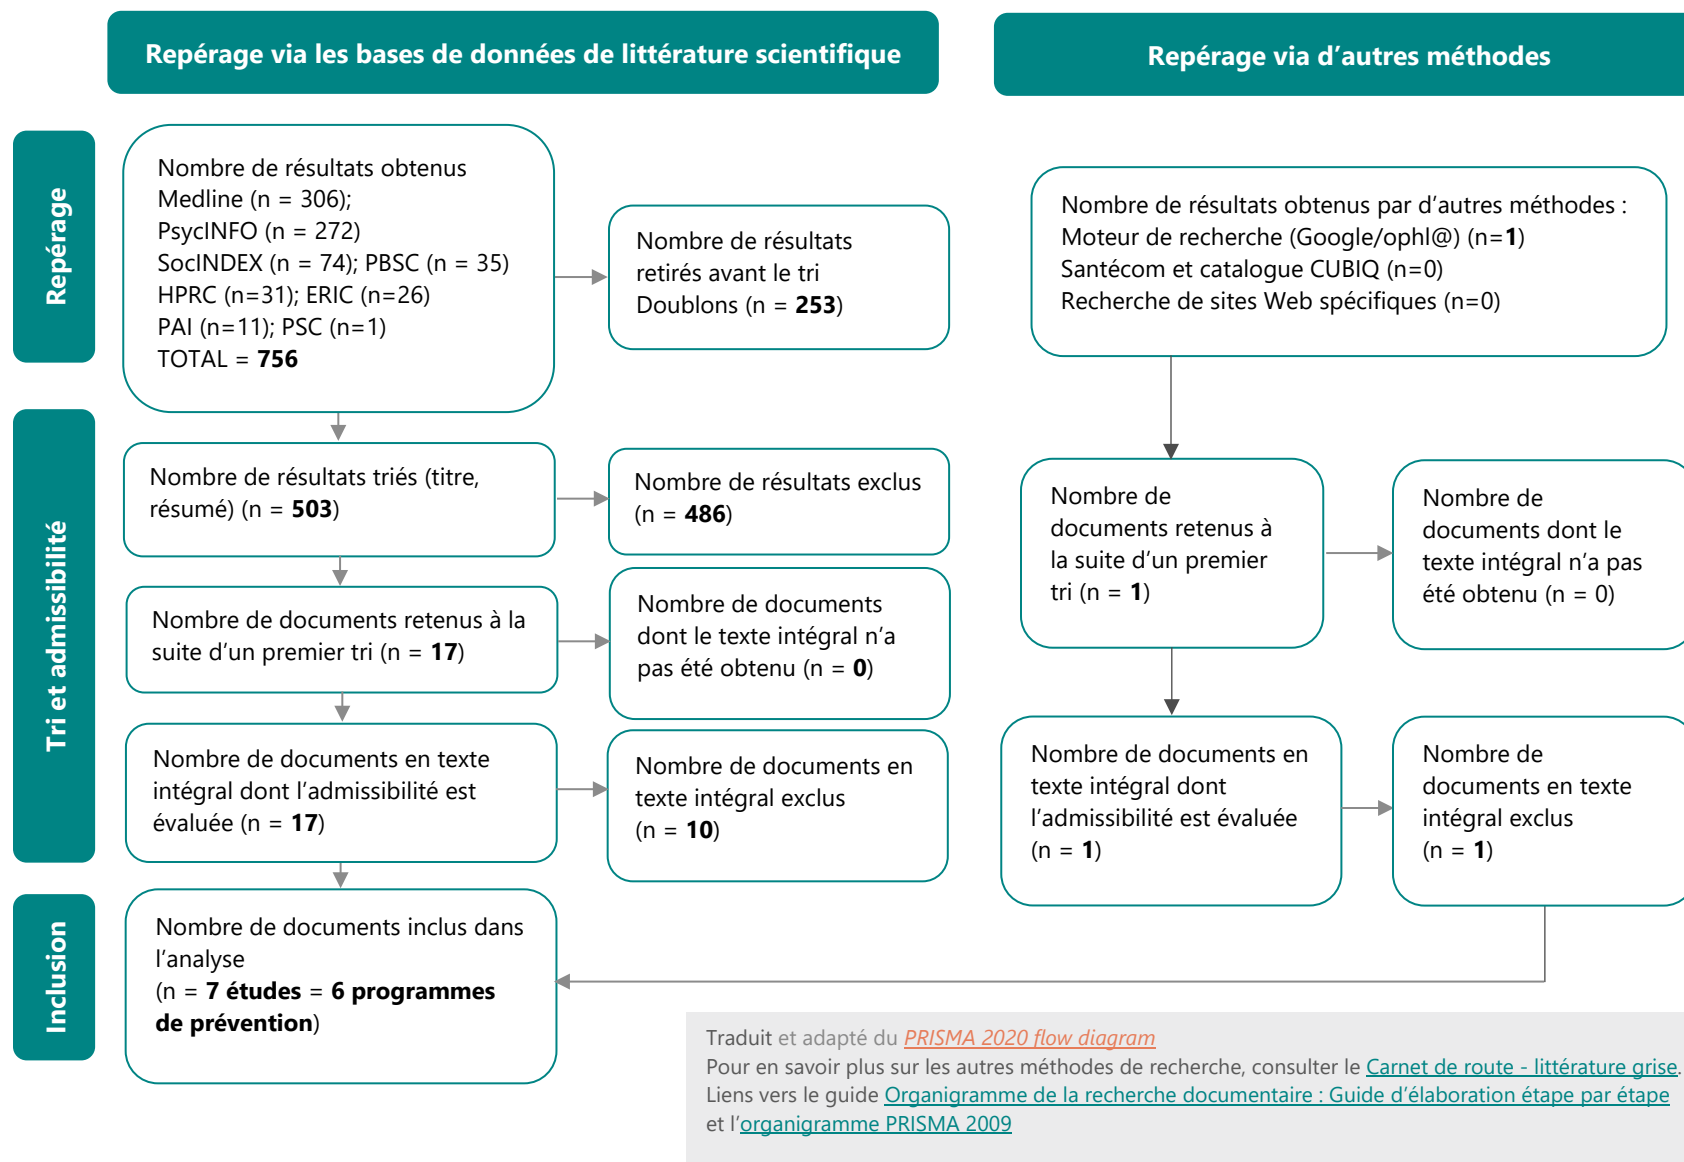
Repérage via les bases de données de littérature scientifique

Repérage via d'autres méthodes

Repérage

Nombre de résultats obtenus
Medline (n = 306);
PsycINFO (n = 272)
SocINDEX (n = 74); PBSC (n = 35)
HPRC (n=31); ERIC (n=26)
PAI (n=11); PSC (n=1)
TOTAL = **756**

Nombre de résultats retirés avant le tri
Doublons (n = **253**)

Nombre de résultats obtenus par d'autres méthodes :
Moteur de recherche (Google/ophl@) (n=**1**)
Santécom et catalogue CUBIQ (n=0)
Recherche de sites Web spécifiques (n=0)

Tri et admissibilité

Nombre de résultats triés (titre, résumé) (n = **503**)

Nombre de résultats exclus (n = **486**)

Nombre de documents retenus à la suite d'un premier tri (n = **1**)

Nombre de documents dont le texte intégral n'a pas été obtenu (n = 0)

Nombre de documents retenus à la suite d'un premier tri (n = **17**)

Nombre de documents dont le texte intégral n'a pas été obtenu (n = **0**)

Nombre de documents en texte intégral dont l'admissibilité est évaluée (n = **17**)

Nombre de documents en texte intégral exclus (n = **10**)

Nombre de documents en texte intégral dont l'admissibilité est évaluée (n = **1**)

Nombre de documents en texte intégral exclus (n = **1**)

Inclusion

Nombre de documents inclus dans l'analyse
(n = **7 études** = **6 programmes de prévention**)

Traduit et adapté du PRISMA 2020 flow diagram
Pour en savoir plus sur les autres méthodes de recherche, consulter le Carnet de route - littérature grise.
Liens vers le guide Organigramme de la recherche documentaire : Guide d'élaboration étape par étape et l'organigramme PRISMA 2009